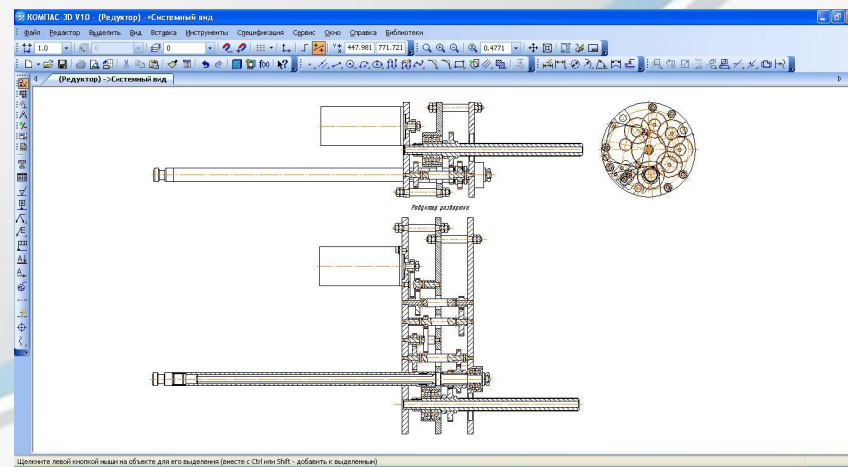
КОМПАС-3D V10 - (Редуктор) ->Системный вид

Файл Редактор Выделить Вид Вставка Инструменты Спецификация Сервис Окно Справка Библиотеки

1.0 0 447.981 771.721 0.4771

(Редуктор) ->Системный вид

Редуктор развертка

Щелкните левой кнопкой мыши на объекте для его выделения (вместе с Ctrl или Shift - добавить к выделенным)